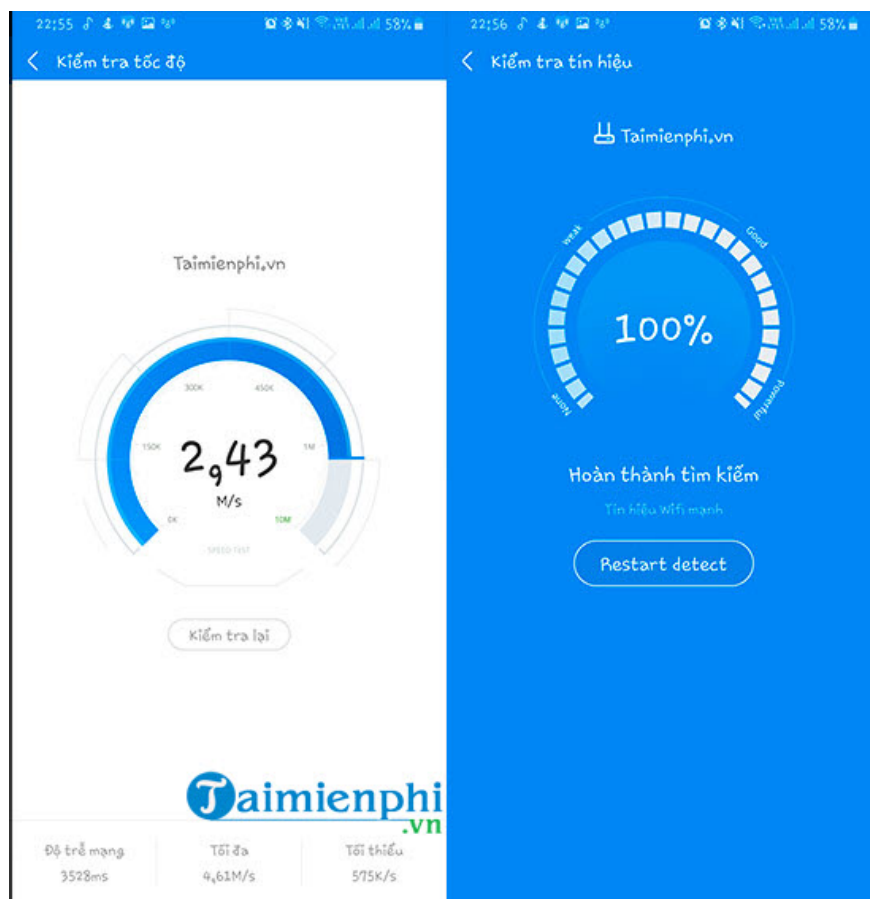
22:55 58%

Kiểm tra tốc độ

Taimienphi.vn

300K 450K
150K 1M
2,43
M/s
0K 10M
SPEED TEST

Kiểm tra lại

Taimienphi
.vn

| Độ trễ mạng | Tối đa | Tối thiểu |
|---|---|---|
| 3528ms | 4,61M/s | 575K/s |

22:56 58%

Kiểm tra tín hiệu

Taimienphi.vn

Weak Good
100%
None Powerful

Hoàn thành tìm kiếm

Tín hiệu Wifi mạnh

Restart detect